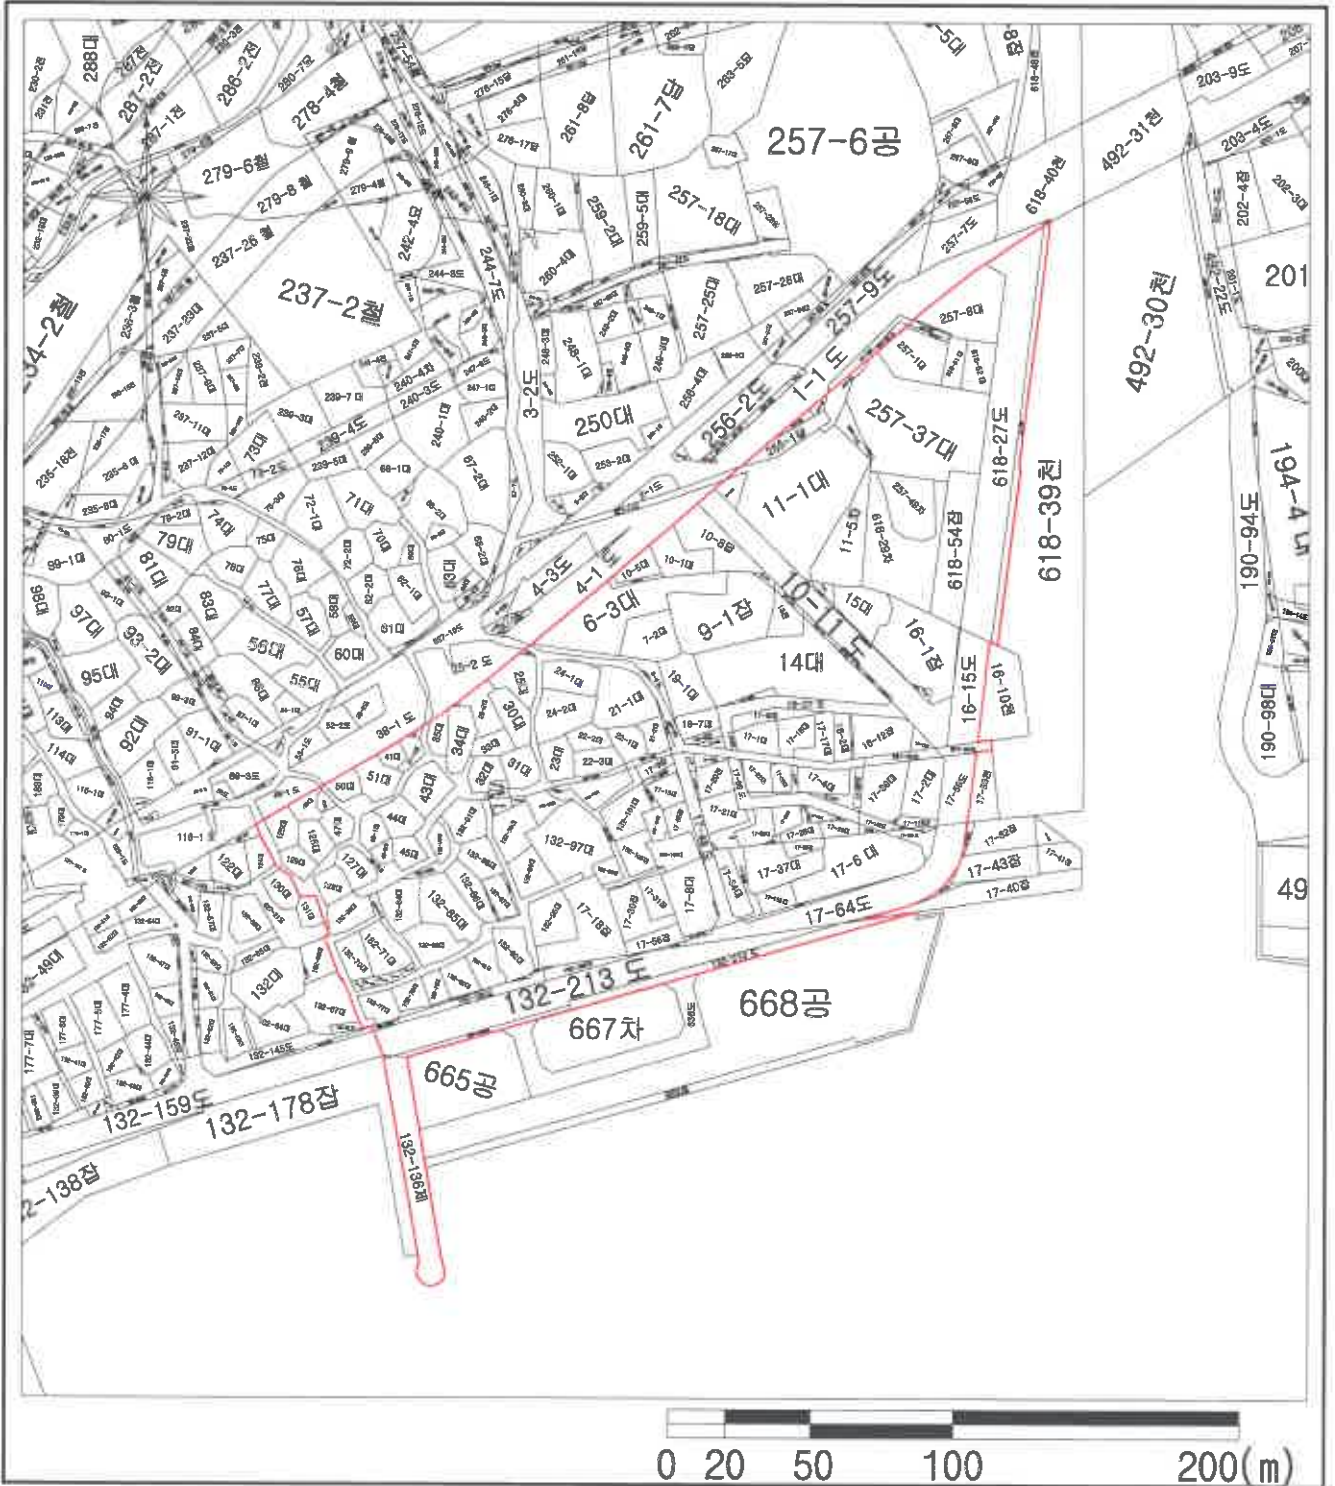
288대
287전
281-2전
286-2전
280-7답
278-4철
257-5대
276-15답
261-8답
261-7답
263-5답
257-6공
-5대
618-48전
203-9도
492-31전
203-4도
202-3답
202-4답
279-6철
279-8철
237-26철
242-4묘
259-5대
259-2대
257-18대
618-40천
257-7도
237-2철
244-7도
257-25대
257-26대
257-9도
257-8대
201
492-30천
34-2철
3-2도
250대
256-2도
1-1도
257-37대
618-27도
240-4잡
240-3도
239-7대
239-4도
240-1답
67-2대
73대
239-5대
235-18대
71대
11-1대
11-5대
618-39천
194-4
190-94도
79대
74대
75대
81대
83대
70대
4-3도
4-1도
6-3대
10-8대
10-11도
15대
618-54잡
97대
93-2대
95대
56대
78대
77대
57대
58대
60대
55대
61대
9-1잡
7-2대
14대
16-1잡
16-15도
16-10대
190-98대
92대
91-1대
113대
114대
38-1도
34대
30대
24-2대
21-1대
19-1대
51대
43대
33대
31대
23대
22-3대
17-2대
17-56도
116-1
122대
127대
132-97대
132-85대
17-37대
17-6대
17-43잡
17-40잡
17-64도
17-18대
17-8대
49
132-49대
132대
132-71대
132-213도
668공
667차
177-7대
177-4대
132-145도
665공
132-159도
132-178잡
132-136제
2-138잡
0 20 50 100 200(m)